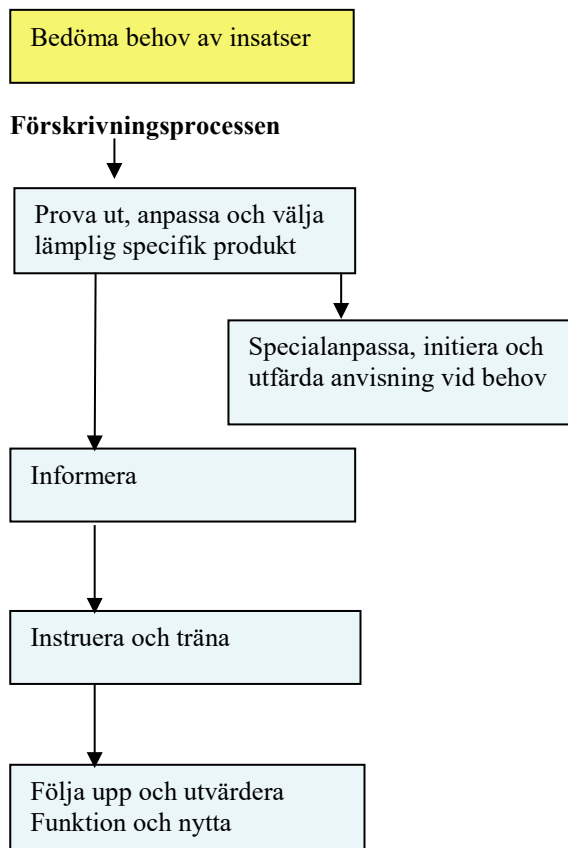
Bedöma behov av insatser

**Förskrivningsprocessen**

Prova ut, anpassa och välja lämplig specifik produkt

Specialanpassa, initiera och utfärda anvisning vid behov

Informera

Instruera och träna

Följa upp och utvärdera
Funktion och nytta